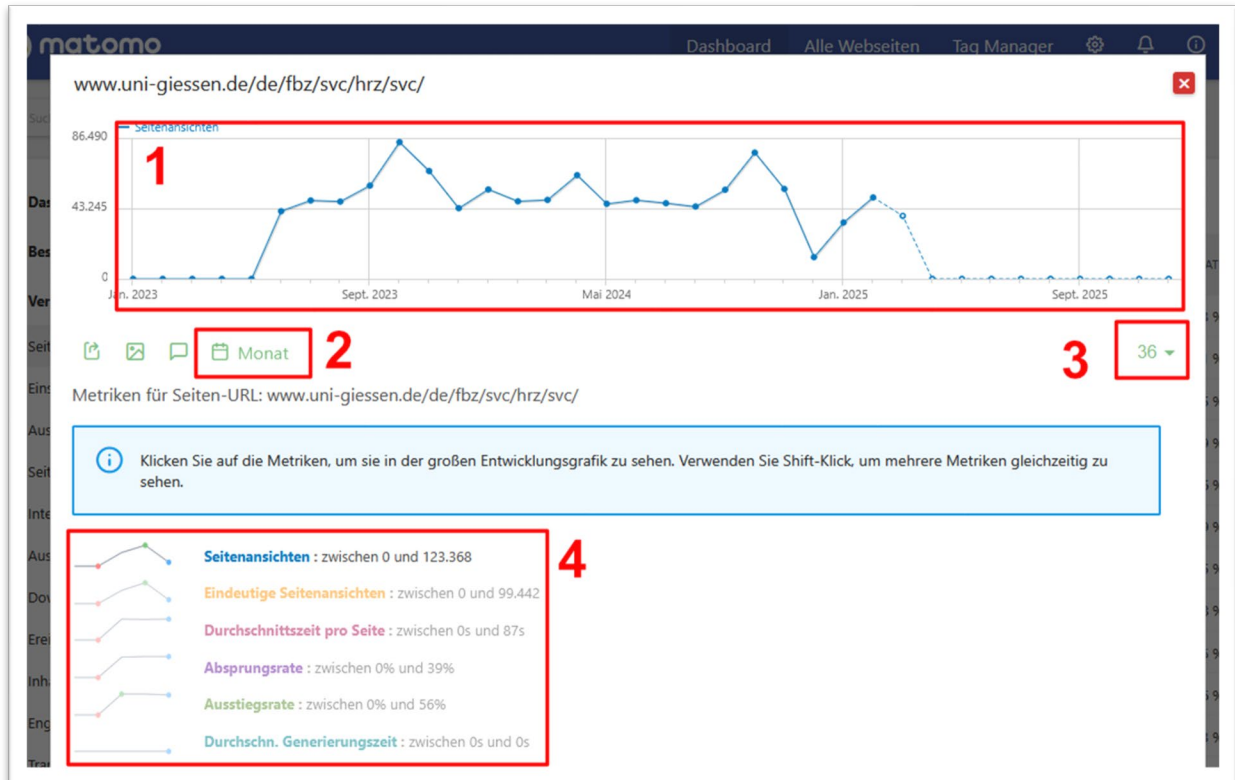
matomo Dashboard Alle Webseiten Tag Manager

www.uni-giessen.de/de/fbz/svc/hrz/svc/

Seitenansichten

86.490
43.245
0

Jan. 2023 Sept. 2023 Mai 2024 Jan. 2025 Sept. 2025

1

Monat 2

3 36

Metriken für Seiten-URL: www.uni-giessen.de/de/fbz/svc/hrz/svc/

Klicken Sie auf die Metriken, um sie in der großen Entwicklungsgrafik zu sehen. Verwenden Sie Shift-Klick, um mehrere Metriken gleichzeitig zu sehen.

4

Seitenansichten : zwischen 0 und 123.368

Eindeutige Seitenansichten : zwischen 0 und 99.442

Durchschnittszeit pro Seite : zwischen 0s und 87s

Absprungsrate : zwischen 0% und 39%

Ausstiegsrate : zwischen 0% und 56%

Durchschn. Generierungszeit : zwischen 0s und 0s